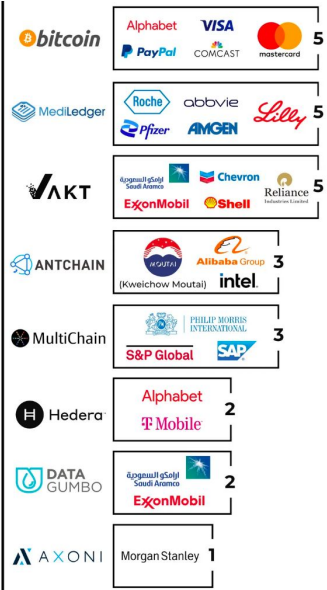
bitcoin

Alphabet
VISA
PayPal
COMCAST
mastercard
5

MediLedger

Roche
abbvie
Lilly
Pfizer
AMGEN
5

VAKT

أرامكو السعودية Saudi Aramco
Chevron
Reliance Industries Limited
ExxonMobil
Shell
5

ANTCHAIN

MOUTAI
(Kweichow Moutai)
Alibaba Group
intel
3

MultiChain

PHILIP MORRIS INTERNATIONAL
S&P Global
SAP
3

Hedera

Alphabet
T Mobile
2

DATA GUMBO

أرامكو السعودية Saudi Aramco
ExxonMobil
2

AXONI

Morgan Stanley
1